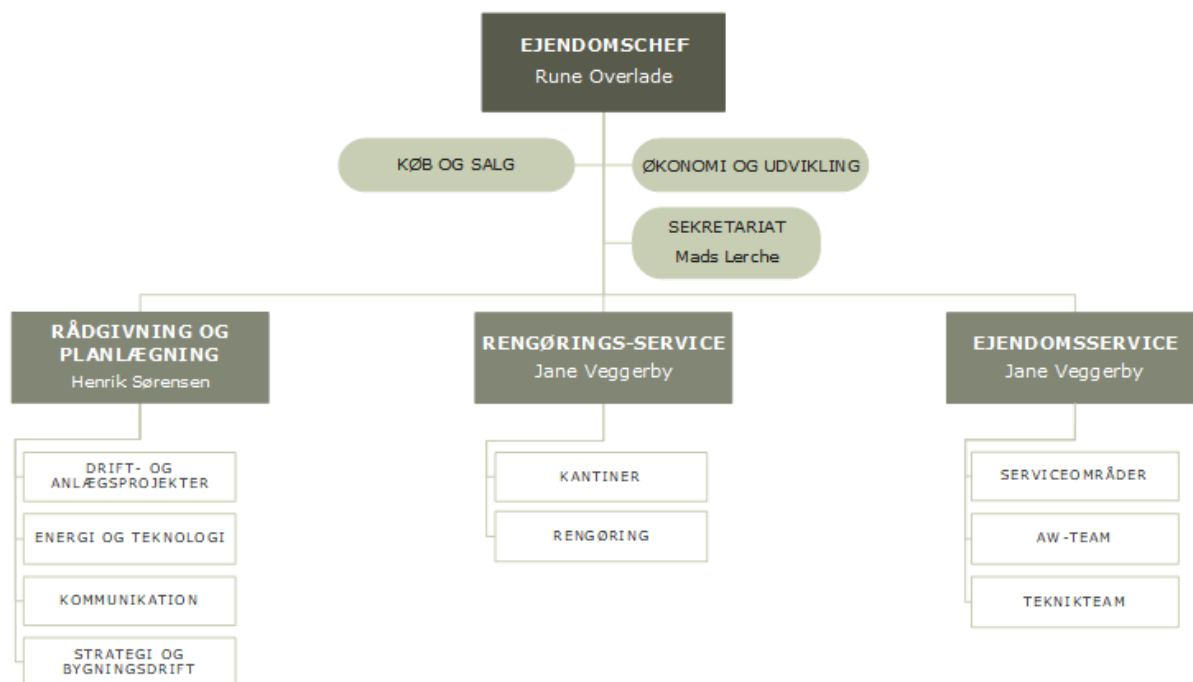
EJENDOMSCHEF
Rune Overlade

KØB OG SALG

ØKONOMI OG UDVIKLING

SEKRETARIAT
Mads Lerche

RÅDGIVNING OG PLANLÆGNING
Henrik Sørensen

DRIFT- OG ANLÆGSPROJEKTER

ENERGI OG TEKNOLOGI

KOMMUNIKATION

STRATEGI OG BYGNINGSDRIFT

RENGØRINGS-SERVICE
Jane Veggerby

KANTINER

RENGØRING

EJENDOMSSERVICE
Jane Veggerby

SERVICEOMRÅDER

AW-TEAM

TEKNIKTEAM